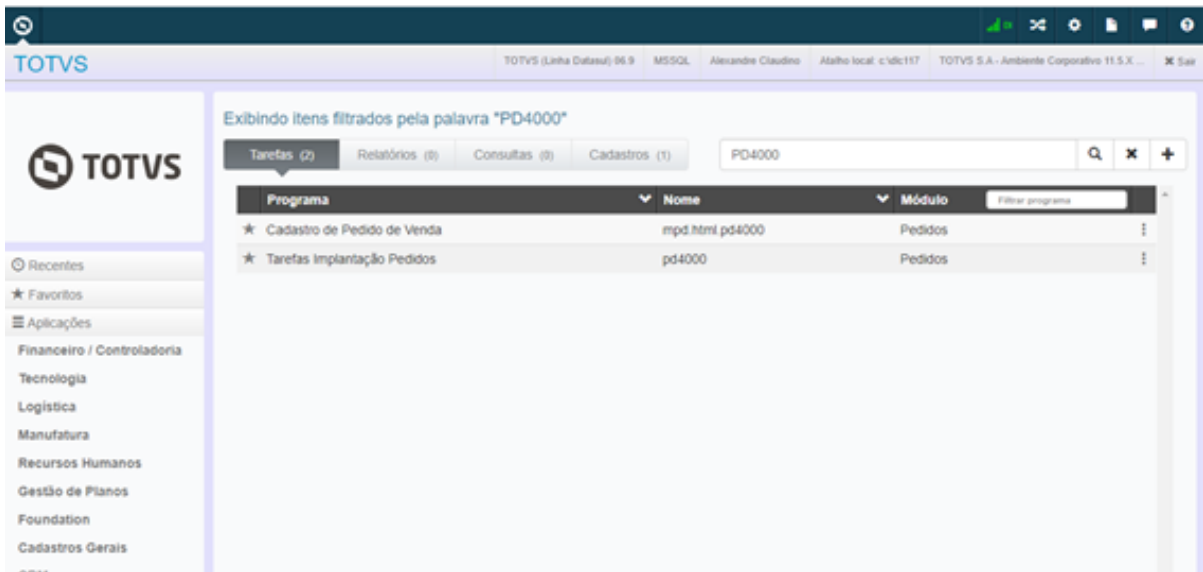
TOTVS

TOTVS (Linha Datasul) 06.9 | MSSQL | Alexandre Claudino | Atalho local: c:\dic117 | TOTVS S.A - Ambiente Corporativo 11.5.X ... | ✖ Sair

TOTVS

Recentes
Favoritos
Aplicações
Financeiro / Controladoria
Tecnologia
Logística
Manufatura
Recursos Humanos
Gestão de Planos
Foundation
Cadastros Gerais

Exibindo itens filtrados pela palavra "PD4000"

Tarefas (2) | Relatórios (0) | Consultas (0) | Cadastros (1)

PD4000

| Programa | Nome | Módulo | Filtrar programa |
|---|---|---|---|
| ★ Cadastro de Pedido de Venda | mpd.html.pd4000 | Pedidos | ⋮ |
| ★ Tarefas Implantação Pedidos | pd4000 | Pedidos | ⋮ |